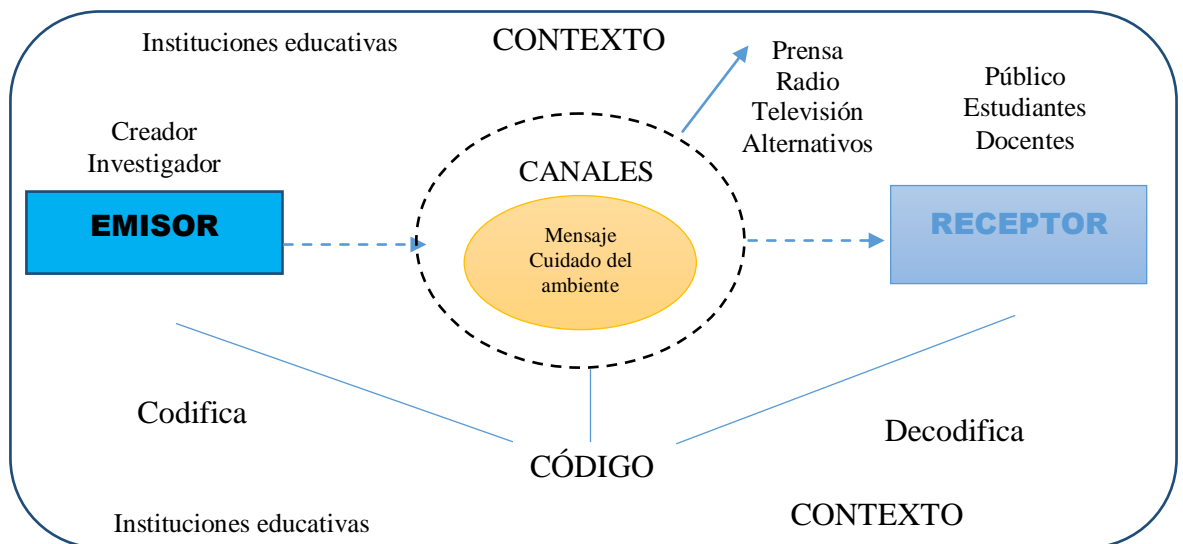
Instituciones educativas

CONTEXTO

Prensa
Radio
Televisión
Alternativos

Público
Estudiantes
Docentes

Creador
Investigador

EMISOR

CANALES

Mensaje
Cuidado del
ambiente

RECEPTOR

Codifica

Decodifica

CÓDIGO

Instituciones educativas

CONTEXTO